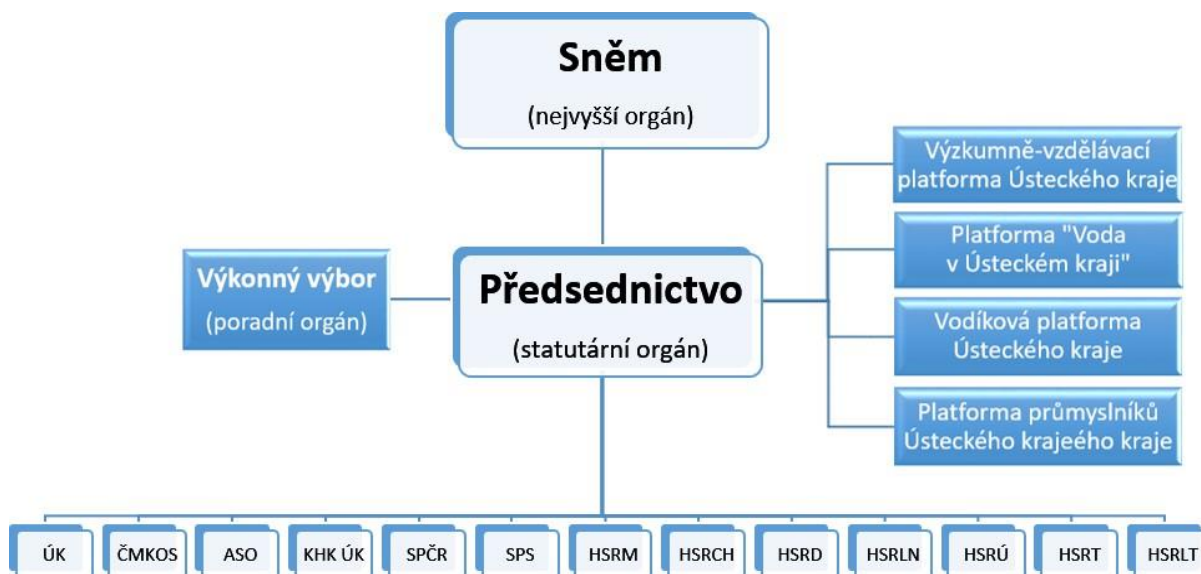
Sněm
(nejvyšší orgán)

Výkonný výbor
(poradní orgán)

Předsednictvo
(statutární orgán)

Výzkumně-vzdělávací platforma Ústeckého kraje

Platforma "Voda v Ústeckém kraji"

Vodíková platforma Ústeckého kraje

Platforma průmyslníků Ústeckého krajeého kraje

ÚK
ČMKOS
ASO
KHK ÚK
SPČR
SPS
HSRM
HSRCH
HSRD
HSRLN
HSRÚ
HSRT
HSRLT